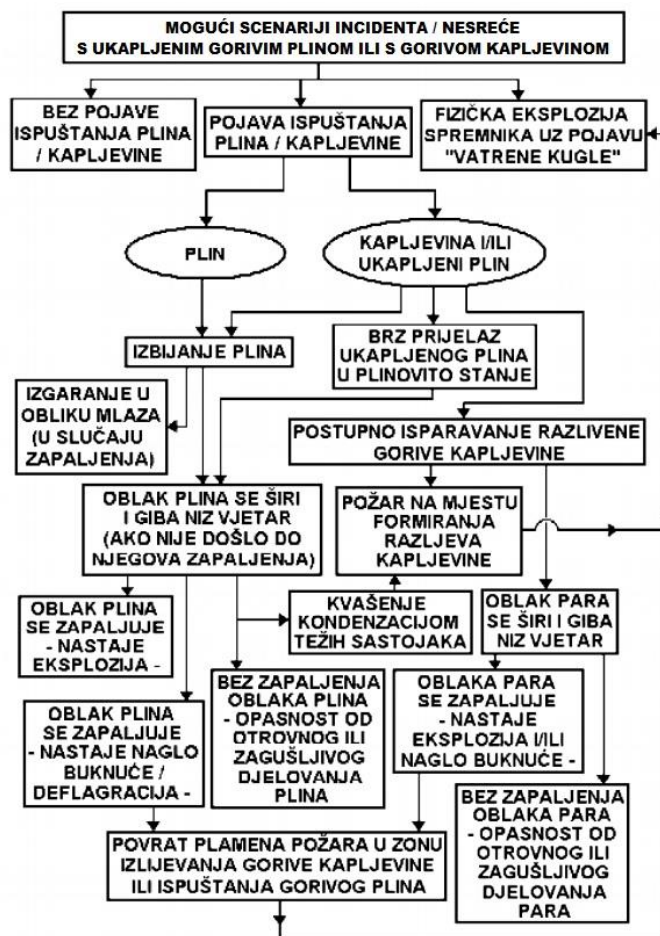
MOGUĆI SCENARIJI INCIDENTA / NESREĆE S UKAPLJENIM GORIVIM PLINOM ILI S GORIVOM KAPLJEVINOM

BEZ POJAVE ISPUŠTANJA PLINA / KAPLJEVINE

POJAVA ISPUŠTANJA PLINA / KAPLJEVINE

FIZIČKA EKSPLOZIJA SPREMNIKA UZ POJAVU "VATRENE KUGLE"

PLIN

KAPLJEVINA I/ILI UKAPLJENI PLIN

IZBIJANJE PLINA

BRZ PRIJELAZ UKAPLJENOG PLINA U PLINOVITO STANJE

IZGARANJE U OBLIKU MLAZA (U SLUČAJU ZAPALJENJA)

POSTUPNO ISPARAVANJE RAZLIVENE GORIVE KAPLJEVINE

OBLAK PLINA SE ŠIRI I GIBA NIZ VJETAR (AKO NIJE DOŠLO DO NJEGOVA ZAPALJENJA)

POŽAR NA MJESTU FORMIRANJA RAZLJEVA KAPLJEVINE

OBLAK PLINA SE ZAPALJUJE - NASTAJE EKSPLOZIJA -

KVAŠENJE KONDENZACIJOM TEŽIH SASTOJAKA

OBLAK PARA SE ŠIRI I GIBA NIZ VJETAR

BEZ ZAPALJENJA OBLAKA PLINA - OPASNOST OD OTROVNOG ILI ZAGUŠLJIVOG DJELOVANJA PLINA

OBLAK PLINA SE ZAPALJUJE - NASTAJE NAGLO BUKNUĆE / DEFLAGRACIJA -

OBLAKA PARA SE ZAPALJUJE - NASTAJE EKSPLOZIJA I/ILI NAGLO BUKNUĆE -

BEZ ZAPALJENJA OBLAKA PARA - OPASNOST OD OTROVNOG ILI ZAGUŠLJIVOG DJELOVANJA PARA

POVRAT PLAMENA POŽARA U ZONU IZLIJEVANJA GORIVE KAPLJEVINE ILI ISPUŠTANJA GORIVOG PLINA